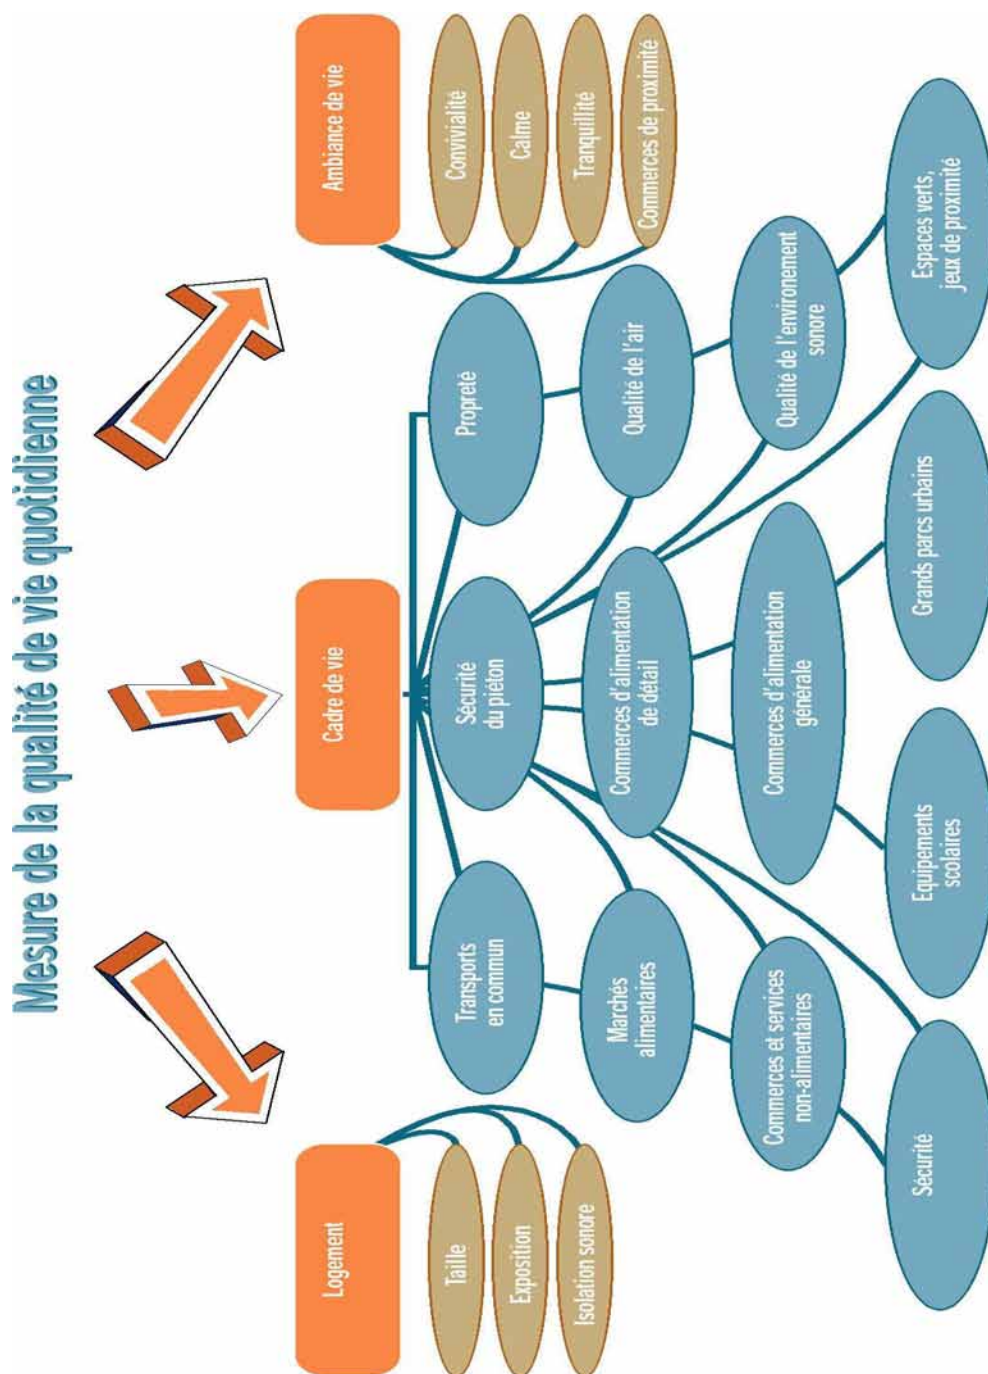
Mesure de la qualité de vie quotidienne

Logement

Taille

Exposition

Isolation sonore

Cadre de vie

Transports en commun

Sécurité du piéton

Propreté

Marchés alimentaires

Commerces d'alimentation de détail

Qualité de l'air

Commerces et services non-alimentaires

Commerces d'alimentation générale

Qualité de l'environnement sonore

Sécurité

Equipements scolaires

Grands parcs urbains

Espaces verts, jeux de proximité

Ambiance de vie

Convivialité

Calme

Tranquillité

Commerces de proximité